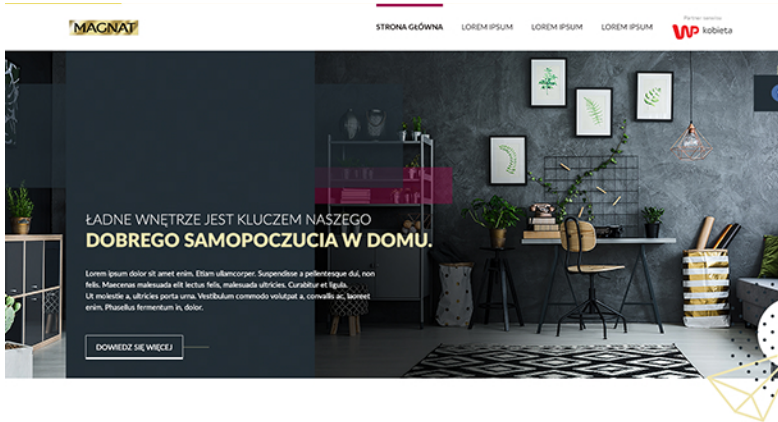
MAGNAT

STRONA GŁÓWNA LOREM IPSUM LOREM IPSUM LOREM IPSUM

Partner serwisu
WP kobieta

ŁADNE WNĘTRZE JEST KLUCZEM NASZEGO
DOBREGO SAMOPOCZUCIA W DOMU.

Lorem ipsum dolor sit amet enim. Etiam ullamcorper. Suspendisse a pellentesque dui, non felis. Maecenas malesuada elit lectus felis, malesuada ultricies. Curabitur et ligula. Ut molestie a, ultricies porta urna. Vestibulum commodo volutpat a, convallis ac, laoreet enim. Phasellus fermentum in, dolor.

DOWIEDZ SIĘ WIĘCEJ